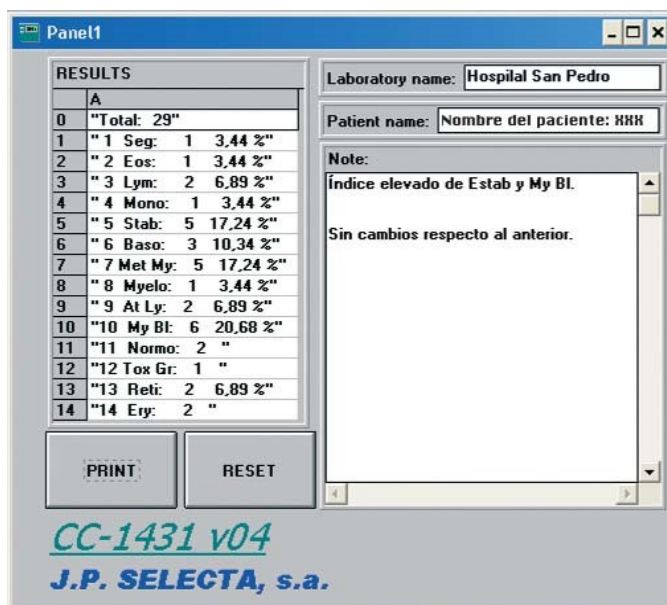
Panel1

RESULTS

| | A |
|---|---|
| 0 | "Total: 29" |
| 1 | "1 Seg: 1 3,44 %" |
| 2 | "2 Eos: 1 3,44 %" |
| 3 | "3 Lym: 2 6,89 %" |
| 4 | "4 Mono: 1 3,44 %" |
| 5 | "5 Stab: 5 17,24 %" |
| 6 | "6 Baso: 3 10,34 %" |
| 7 | "7 Met My: 5 17,24 %" |
| 8 | "8 Myelo: 1 3,44 %" |
| 9 | "9 At Ly: 2 6,89 %" |
| 10 | "10 My Bl: 6 20,68 %" |
| 11 | "11 Normo: 2 " |
| 12 | "12 Tox Gr: 1 " |
| 13 | "13 Reti: 2 6,89 %" |
| 14 | "14 Ery: 2 " |

PRINT

RESET

Laboratory name: Hospital San Pedro

Patient name: Nombre del paciente: XXX

Note:

Índice elevado de Estab y My Bl.

Sin cambios respecto al anterior.

CC-1431 v04

J.P. SELECTA, s.a.